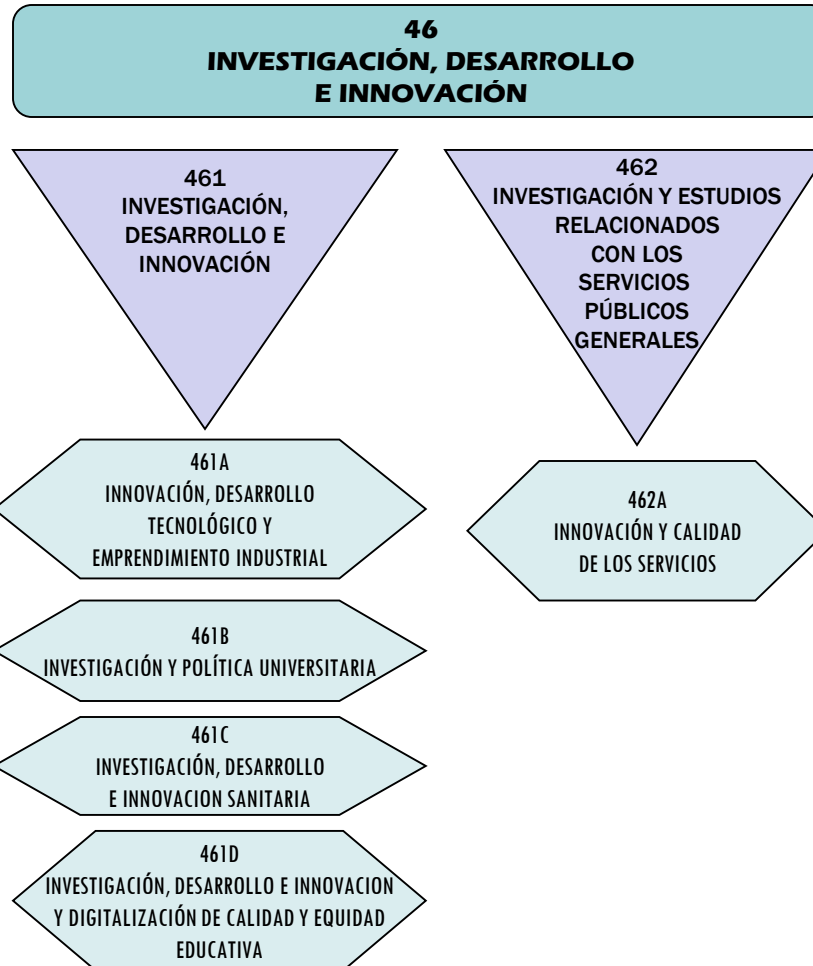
46
INVESTIGACIÓN, DESARROLLO
E INNOVACIÓN

461
INVESTIGACIÓN,
DESARROLLO E
INNOVACIÓN

462
INVESTIGACIÓN Y ESTUDIOS
RELACIONADOS
CON LOS
SERVICIOS
PÚBLICOS
GENERALES

461A
INNOVACIÓN, DESARROLLO
TECNOLÓGICO Y
EMPRENDIMIENTO INDUSTRIAL

462A
INNOVACIÓN Y CALIDAD
DE LOS SERVICIOS

461B
INVESTIGACIÓN Y POLÍTICA UNIVERSITARIA

461C
INVESTIGACIÓN, DESARROLLO
E INNOVACION SANITARIA

461D
INVESTIGACIÓN, DESARROLLO E INNOVACION
Y DIGITALIZACIÓN DE CALIDAD Y EQUIDAD
EDUCATIVA